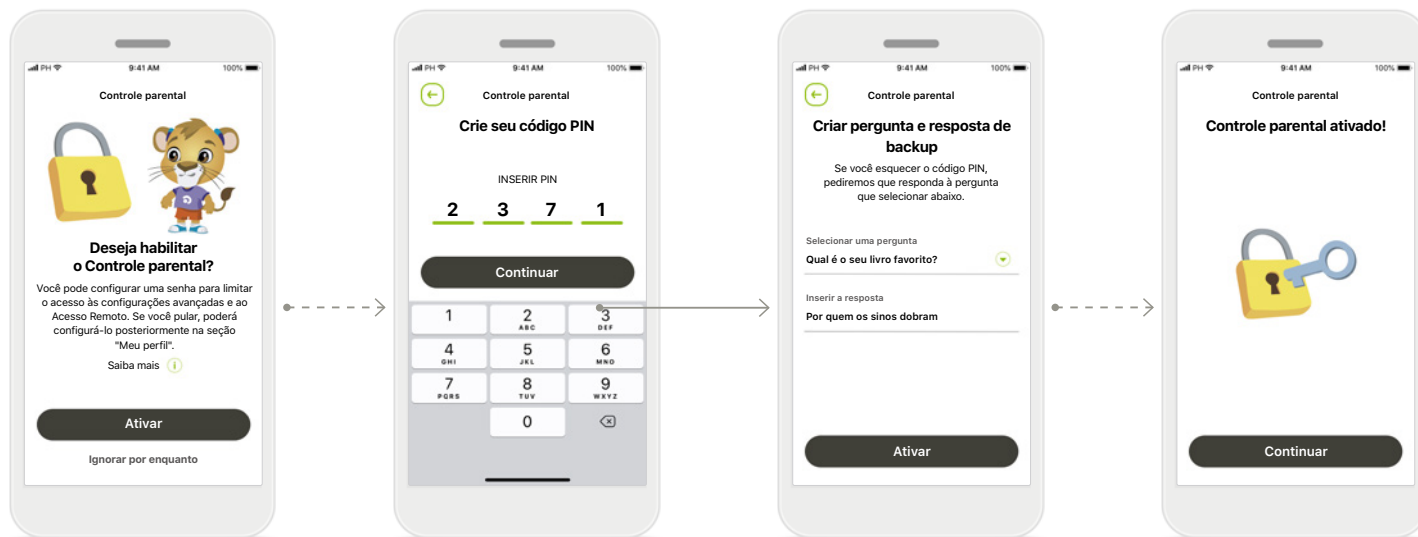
PH 9:41 AM 100%

Controle parental

Deseja habilitar o Controle parental?

Você pode configurar uma senha para limitar o acesso às configurações avançadas e ao Acesso Remoto. Se você pular, poderá configurá-lo posteriormente na seção "Meu perfil".

Saiba mais

Ativar

Ignorar por enquanto

PH 9:41 AM 100%

Controle parental

Crie seu código PIN

INSERIR PIN

2 3 7 1

Continuar

| 1 | 2 ABC | 3 DEF |
|---|---|---|
| 4 GHI | 5 JKL | 6 MNO |
| 7 PQRS | 8 TUV | 9 WXYZ |
| | 0 | |

PH 9:41 AM 100%

Controle parental

Criar pergunta e resposta de backup

Se você esquecer o código PIN, pediremos que responda à pergunta que selecionar abaixo.

Selecionar uma pergunta

Qual é o seu livro favorito?

Inserir a resposta

Por quem os sinos dobram

Ativar

PH 9:41 AM 100%

Controle parental

Controle parental ativado!

Continuar